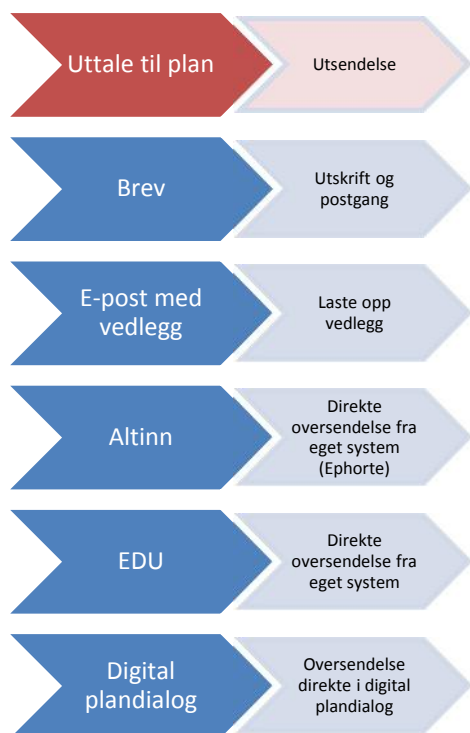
Uttale til plan

Utsendelse

Brev

Utskrift og postgang

E-post med vedlegg

Laste opp vedlegg

Altinn

Direkte oversendelse fra eget system (Ephorte)

EDU

Direkte oversendelse fra eget system

Digital plandialog

Oversendelse direkte i digital plandialog